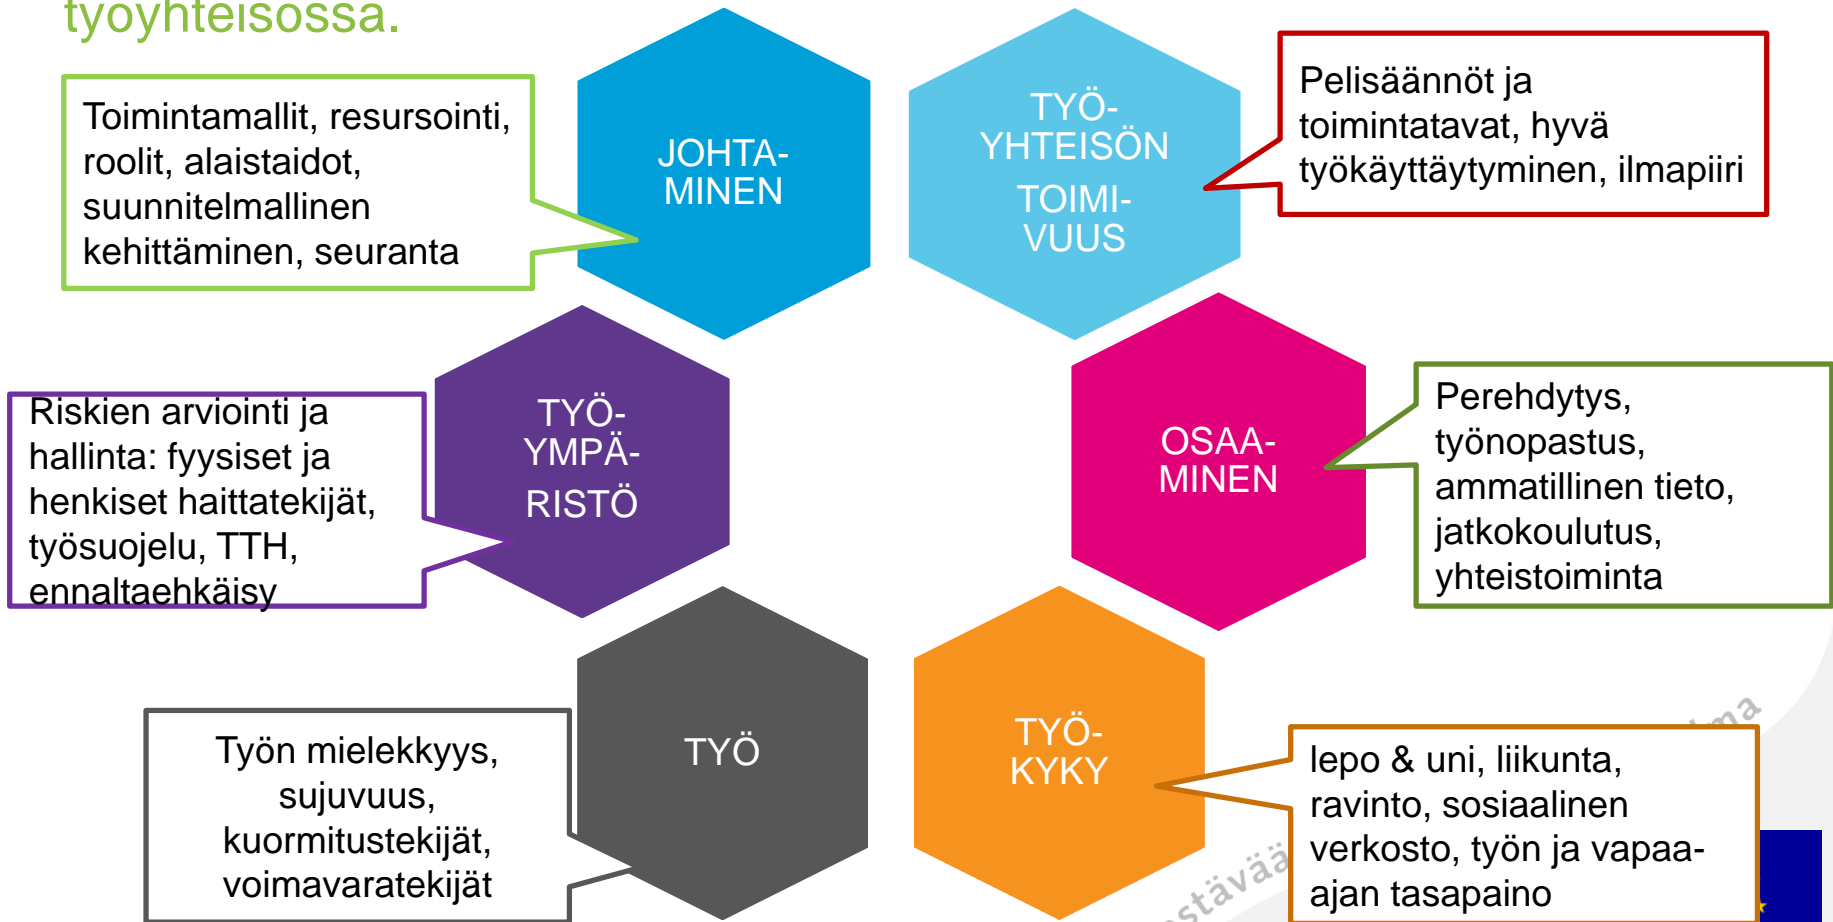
työyhteisössä.

Toimintamallit, resursointi, roolit, alaistaidot, suunnitelmallinen kehittäminen, seuranta

JOHTAMINEN

TYÖYHTEISÖN TOIMIVUUS

Pelisäännöt ja toimintatavat, hyvä työkäyttäytyminen, ilmapiiri

Riskien arviointi ja hallinta: fyysiset ja henkiset haittatekijät, työsuojelu, TTH, ennaltaehkäisy

TYÖYMPÄRISTÖ

OSAAMINEN

Perehdytys, työnopastus, ammatillinen tieto, jatkokoulutus, yhteistoiminta

TYÖ

Työn mielekkyys, sujuvuus, kuormitustekijät, voimavaratekijät

TYÖKYKY

lepo & uni, liikunta, ravinto, sosiaalinen verkosto, työn ja vapaa-ajan tasapaino

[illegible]stävää

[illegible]ma